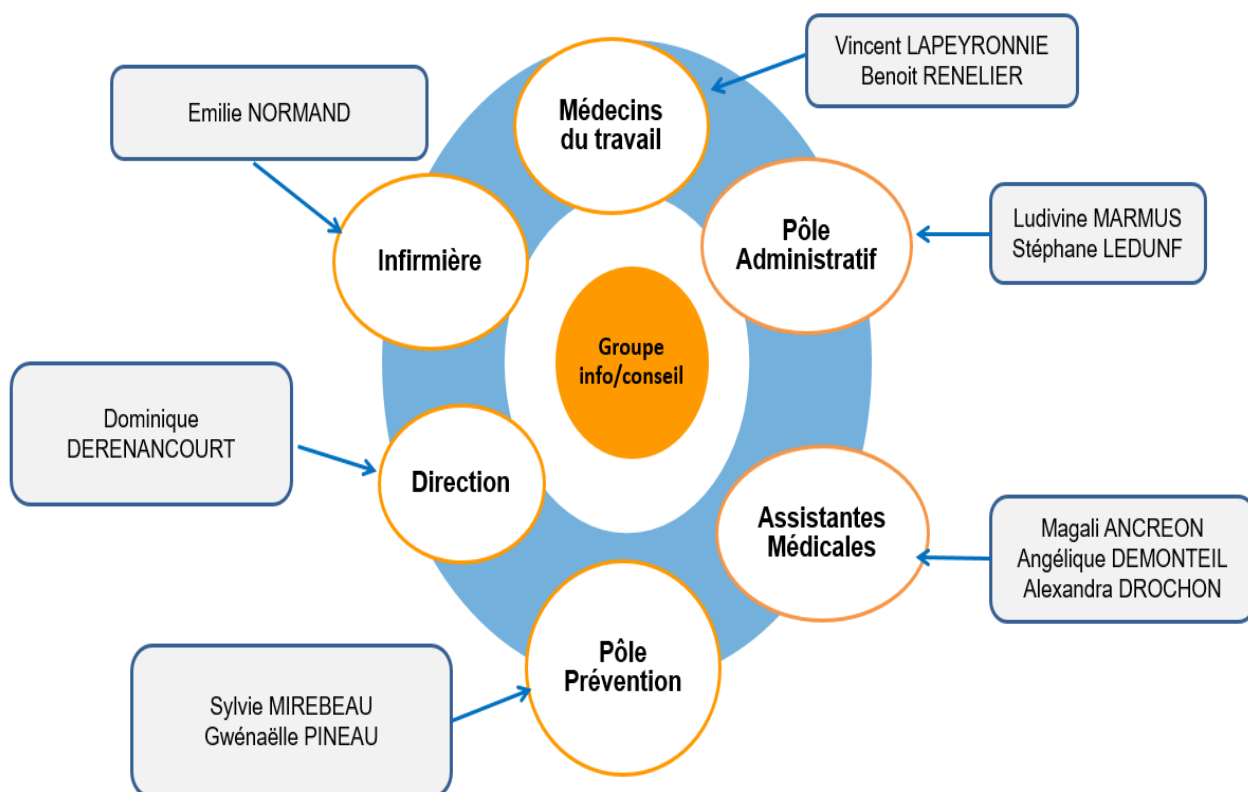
Vincent LAPEYRONNIE
Benoit RENELIER

Emilie NORMAND

Médecins du travail

Infirmière

Pôle Administratif

Ludivine MARMUS
Stéphane LEDUNF

Groupe info/conseil

Dominique DERENANCOURT

Direction

Assistantes Médicales

Magali ANCREON
Angélique DEMONTEIL
Alexandra DROCHON

Pôle Prévention

Sylvie MIREBEAU
Gwénaëlle PINEAU